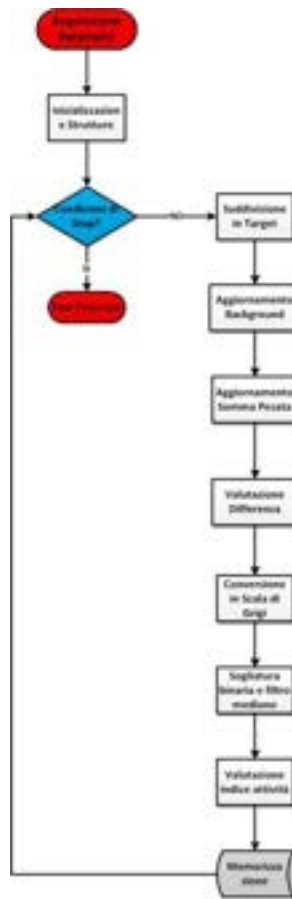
Acquisizione Parametri

Inizializzazione Strutture

Condizioni di Stop?

No

Si

Fine Processo

Suddivisione in Target

Aggiornamento Background

Aggiornamento Somma Pesata

Valutazione Differenza

Conversione in Scala di Grigi

Sogliatura binaria e filtro mediano

Valutazione indice attività

Memorizzazione